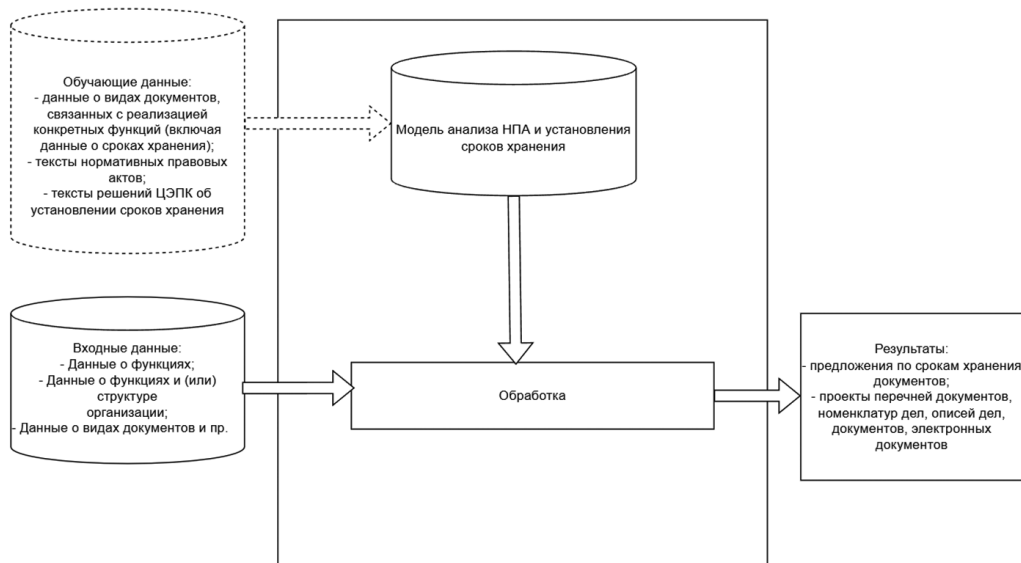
Обучающие данные:
- данные о видах документов, связанных с реализацией конкретных функций (включая данные о сроках хранения);
- тексты нормативных правовых актов;
- тексты решений ЦЭПК об установлении сроков хранения

Модель анализа НПА и установления сроков хранения

Входные данные:
- Данные о функциях;
- Данные о функциях и (или) структуре организации;
- Данные о видах документов и пр.

Обработка

Результаты:
- предложения по срокам хранения документов;
- проекты перечней документов, номенклатур дел, описей дел, документов, электронных документов